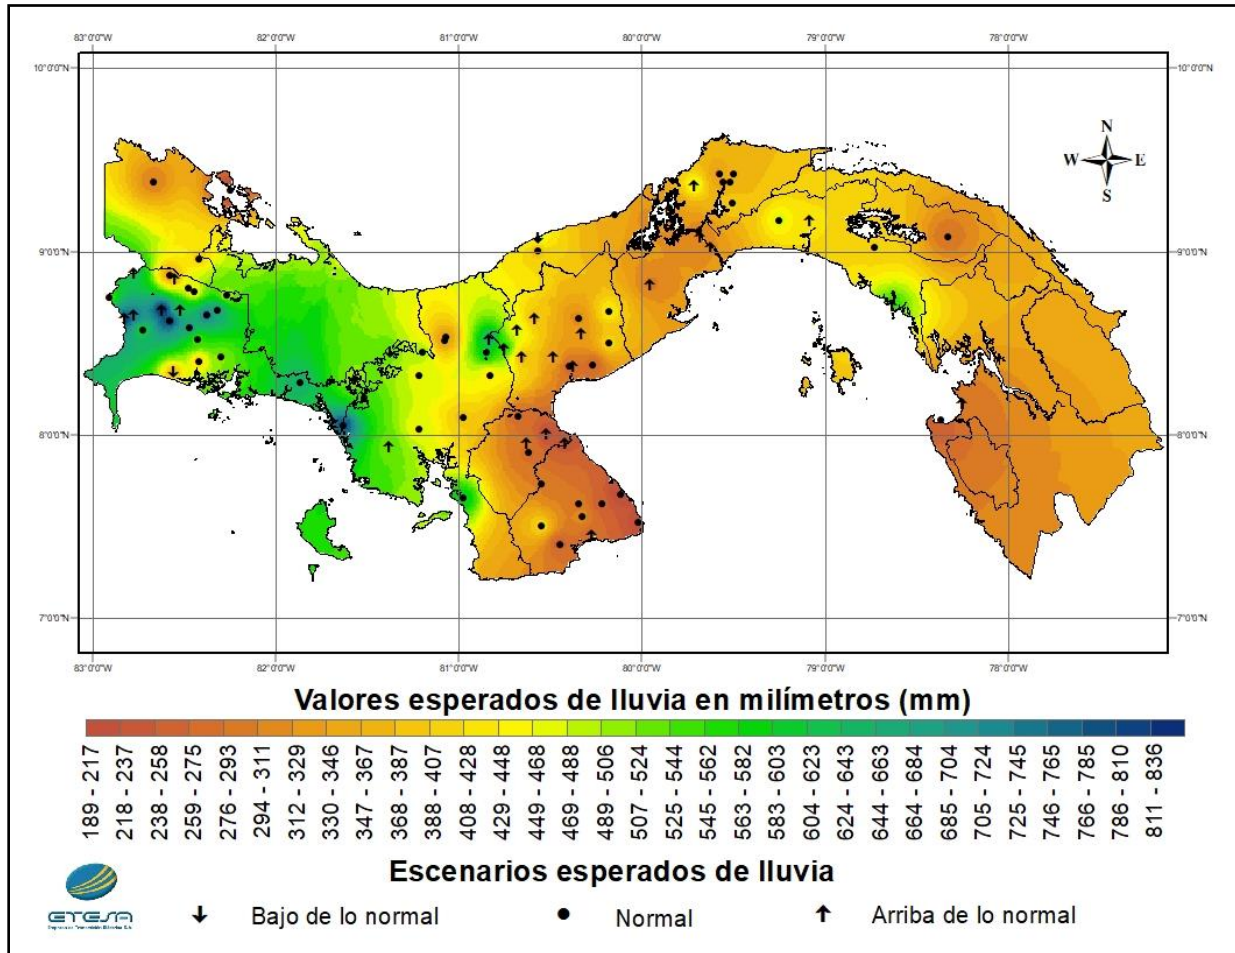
83°0'0"W 82°0'0"W 81°0'0"W 80°0'0"W 79°0'0"W 78°0'0"W

10°0'0"N 10°0'0"N

N
W E
S

9°0'0"N 9°0'0"N

8°0'0"N 8°0'0"N

7°0'0"N 7°0'0"N

83°0'0"W 82°0'0"W 81°0'0"W 80°0'0"W 79°0'0"W 78°0'0"W

Valores esperados de lluvia en milímetros (mm)

189 - 217
218 - 237
238 - 258
259 - 275
276 - 293
294 - 311
312 - 329
330 - 346
347 - 367
368 - 387
388 - 407
408 - 428
429 - 448
449 - 468
469 - 488
489 - 506
507 - 524
525 - 544
545 - 562
563 - 582
583 - 603
604 - 623
624 - 643
644 - 663
664 - 684
685 - 704
705 - 724
725 - 745
746 - 765
766 - 785
786 - 810
811 - 836

Escenarios esperados de lluvia

ETESA
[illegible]

Bajo de lo normal
Normal
Arriba de lo normal